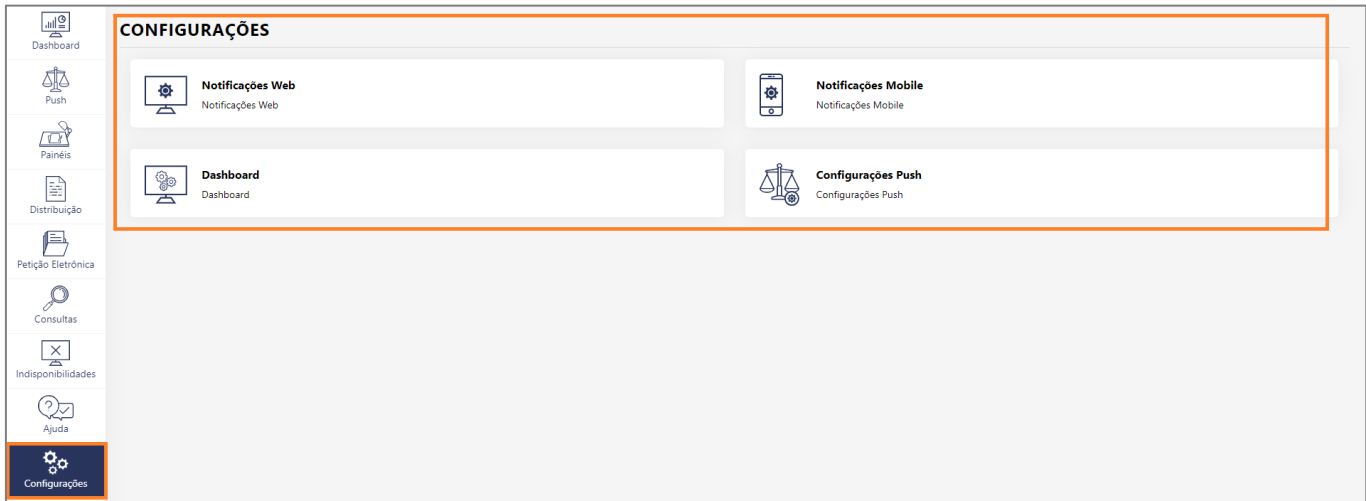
Dashboard
Push
Painéis
Distribuição
Petição Eletrônica
Consultas
Indisponibilidades
Ajuda
Configurações

CONFIGURAÇÕES

Notificações Web
Notificações Web

Notificações Mobile
Notificações Mobile

Dashboard
Dashboard

Configurações Push
Configurações Push